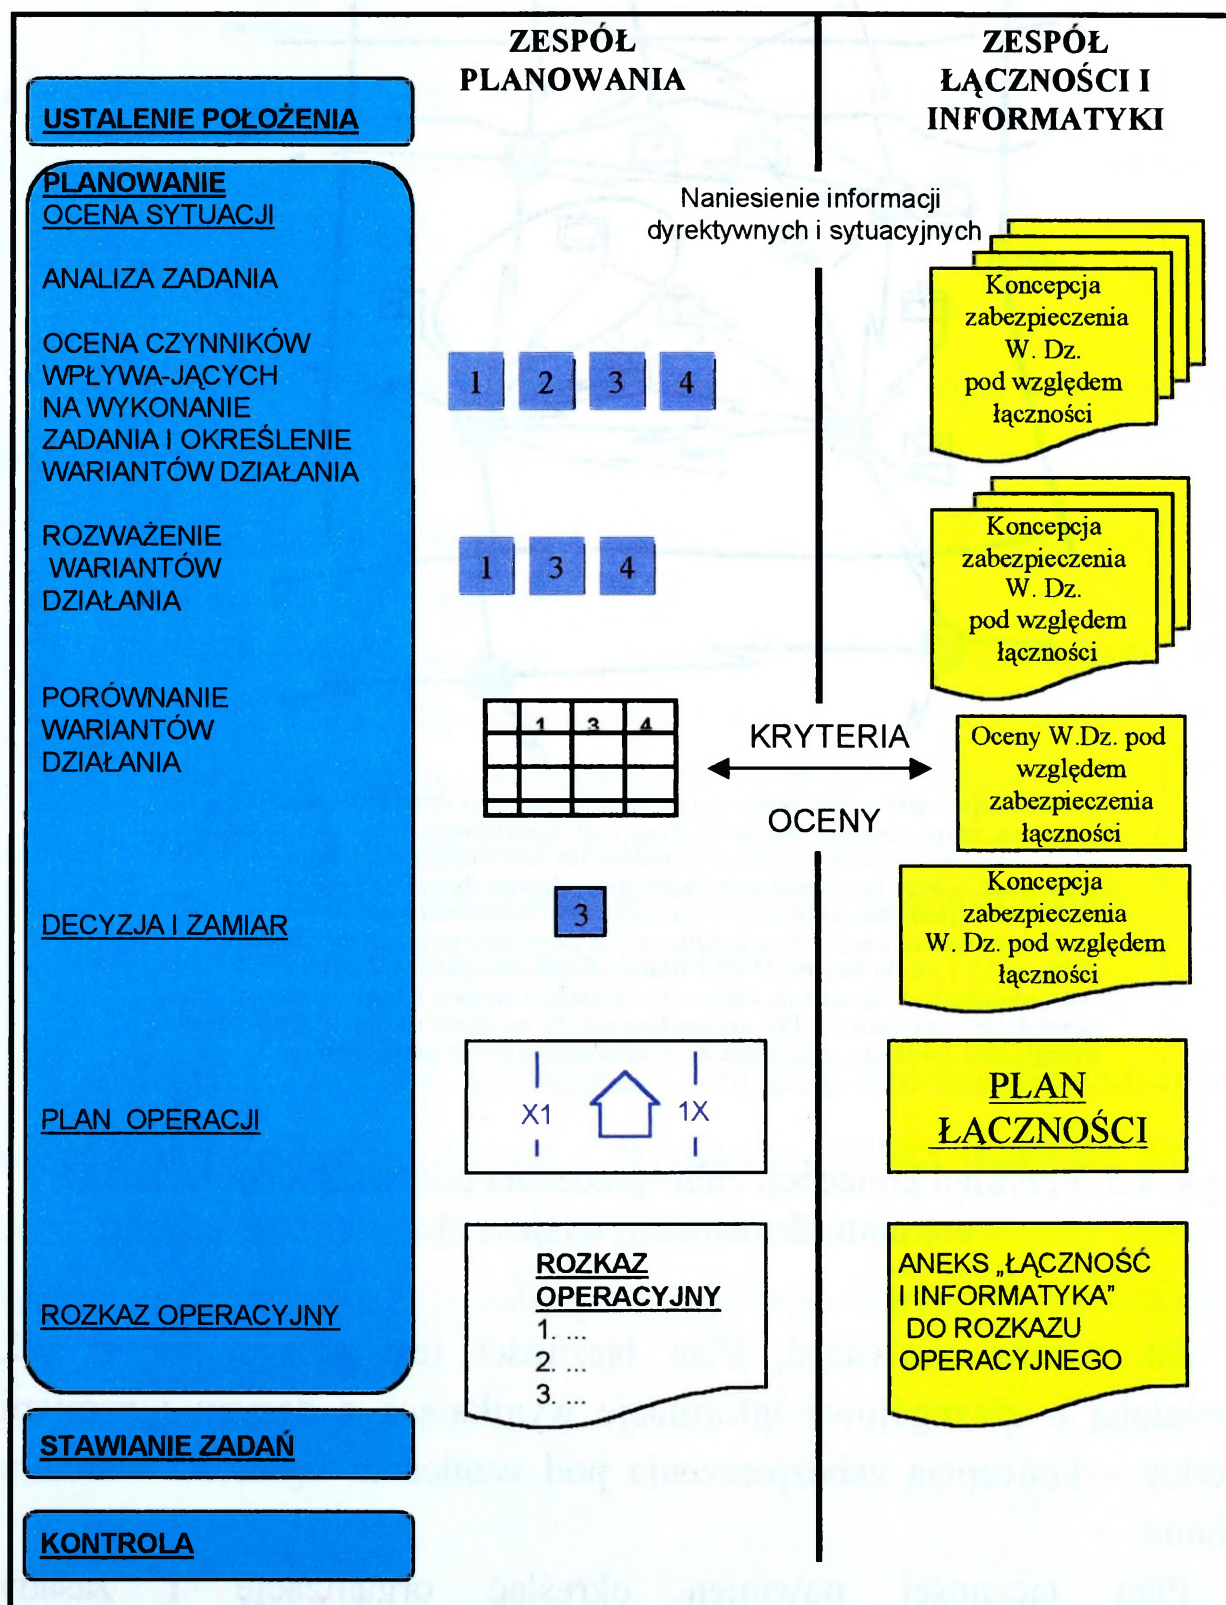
ZESPÓŁ PLANOWANIA

ZESPÓŁ ŁĄCZNOŚCI I INFORMATYKI

USTALENIE POŁOŻENIA

PLANOWANIE
OCENA SYTUACJI

ANALIZA ZADANIA

OCENA CZYNNIKÓW WPŁYWA-JĄCYCH NA WYKONANIE ZADANIA I OKREŚLENIE WARIANTÓW DZIAŁANIA

ROZWAŻENIE WARIANTÓW DZIAŁANIA

PORÓWNANIE WARIANTÓW DZIAŁANIA

DECYZJA I ZAMIAR

PLAN OPERACJI

ROZKAZ OPERACYJNY

STAWIANIE ZADAŃ

KONTROLA

Naniesienie informacji dyrektywnych i sytuacyjnych

1 2 3 4

Koncepcja zabezpieczenia W. Dz. pod względem łączności

1 3 4

Koncepcja zabezpieczenia W. Dz. pod względem łączności

| | 1 | 3 | 4 |
|---|---|---|---|
| | | | |
| | | | |

KRYTERIA

OCENY

Oceny W.Dz. pod względem zabezpieczenia łączności

3

Koncepcja zabezpieczenia W. Dz. pod względem łączności

X1 1X

PLAN ŁĄCZNOŚCI

ROZKAZ OPERACYJNY
1. ...
2. ...
3. ...

ANEKS „ŁĄCZNOŚĆ I INFORMATYKA" DO ROZKAZU OPERACYJNEGO